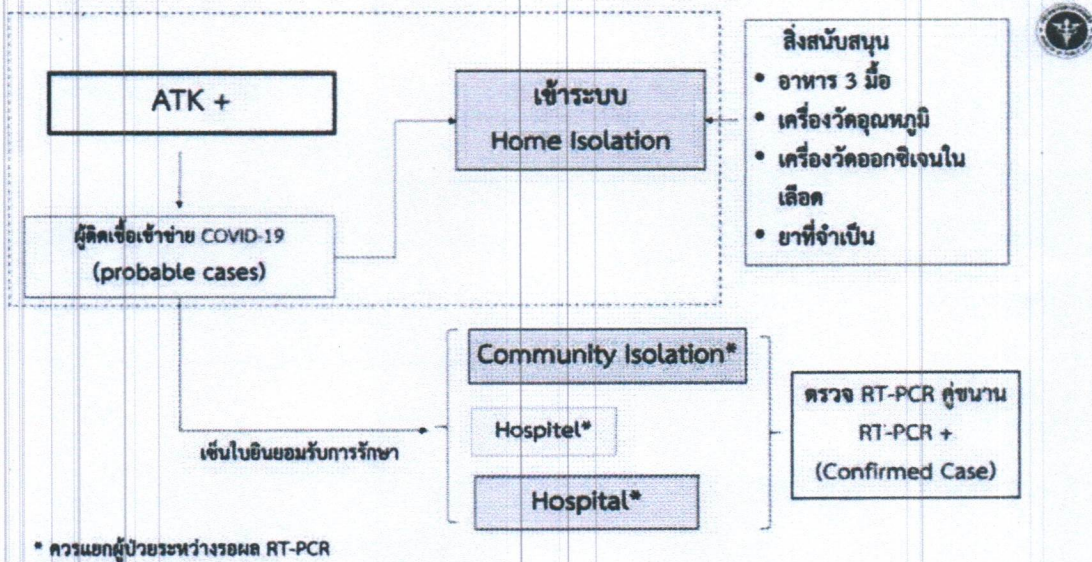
ATK +

ผู้ติดเชื้อเข้าข่าย COVID-19 (probable cases)

เข้าระบบ Home Isolation

สิ่งสนับสนุน
• อาหาร 3 มื้อ
• เครื่องวัดอุณหภูมิ
• เครื่องวัดออกซิเจนในเลือด
• ยาที่จำเป็น

Community Isolation*

Hospitel*

Hospital*

เซ็นใบยินยอมรับการรักษา

ตรวจ RT-PCR คู่ขนาน
RT-PCR +
(Confirmed Case)

* ควรแยกผู้ป่วยระหว่างรอผล RT-PCR